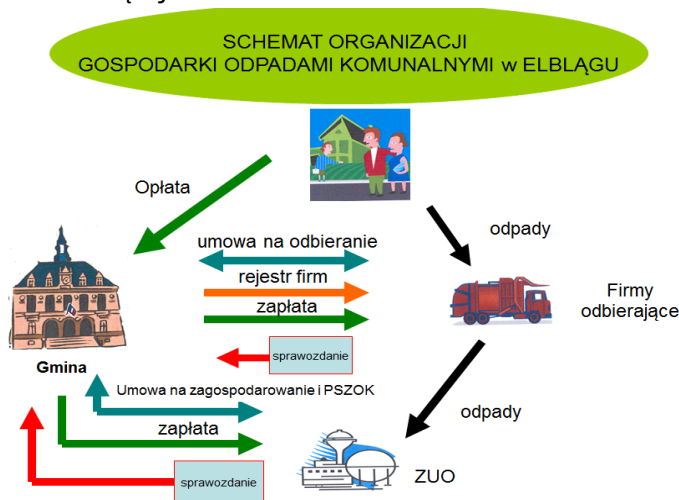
SCHEMAT ORGANIZACJI
GOSPODARKI ODPADAMI KOMUNALNYMI w ELBLĄGU

Opłata

odpady

umowa na odbieranie

rejestr firm

zapłata

Firmy odbierające

sprawozdanie

Gmina

Umowa na zagospodarowanie i PSZOK

odpady

zapłata

sprawozdanie

ZUO